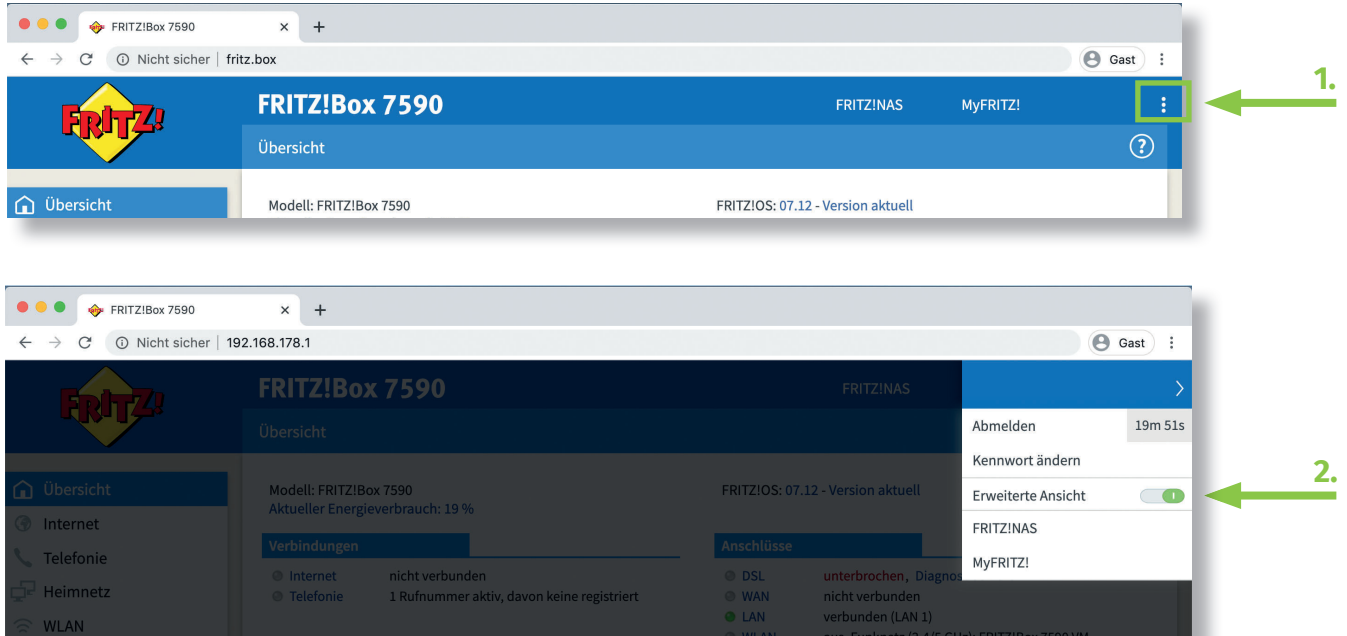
FRITZ!Box 7590
Nicht sicher | fritz.box
Gast
FRITZ!
FRITZ!Box 7590
FRITZ!NAS
MyFRITZ!
1.
Übersicht
Übersicht
Modell: FRITZ!Box 7590
FRITZ!OS: 07.12 - Version aktuell

FRITZ!Box 7590
Nicht sicher | 192.168.178.1
Gast
FRITZ!
FRITZ!Box 7590
FRITZ!NAS
Übersicht
Abmelden 19m 51s
Kennwort ändern
Erweiterte Ansicht
FRITZ!NAS
MyFRITZ!
2.
Übersicht
Internet
Telefonie
Heimnetz
WLAN
Modell: FRITZ!Box 7590
Aktueller Energieverbrauch: 19 %
FRITZ!OS: 07.12 - Version aktuell
Verbindungen
Internet nicht verbunden
Telefonie 1 Rufnummer aktiv, davon keine registriert
Anschlüsse
DSL unterbrochen, Diagnos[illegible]
WAN nicht verbunden
LAN verbunden (LAN 1)
WLAN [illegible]